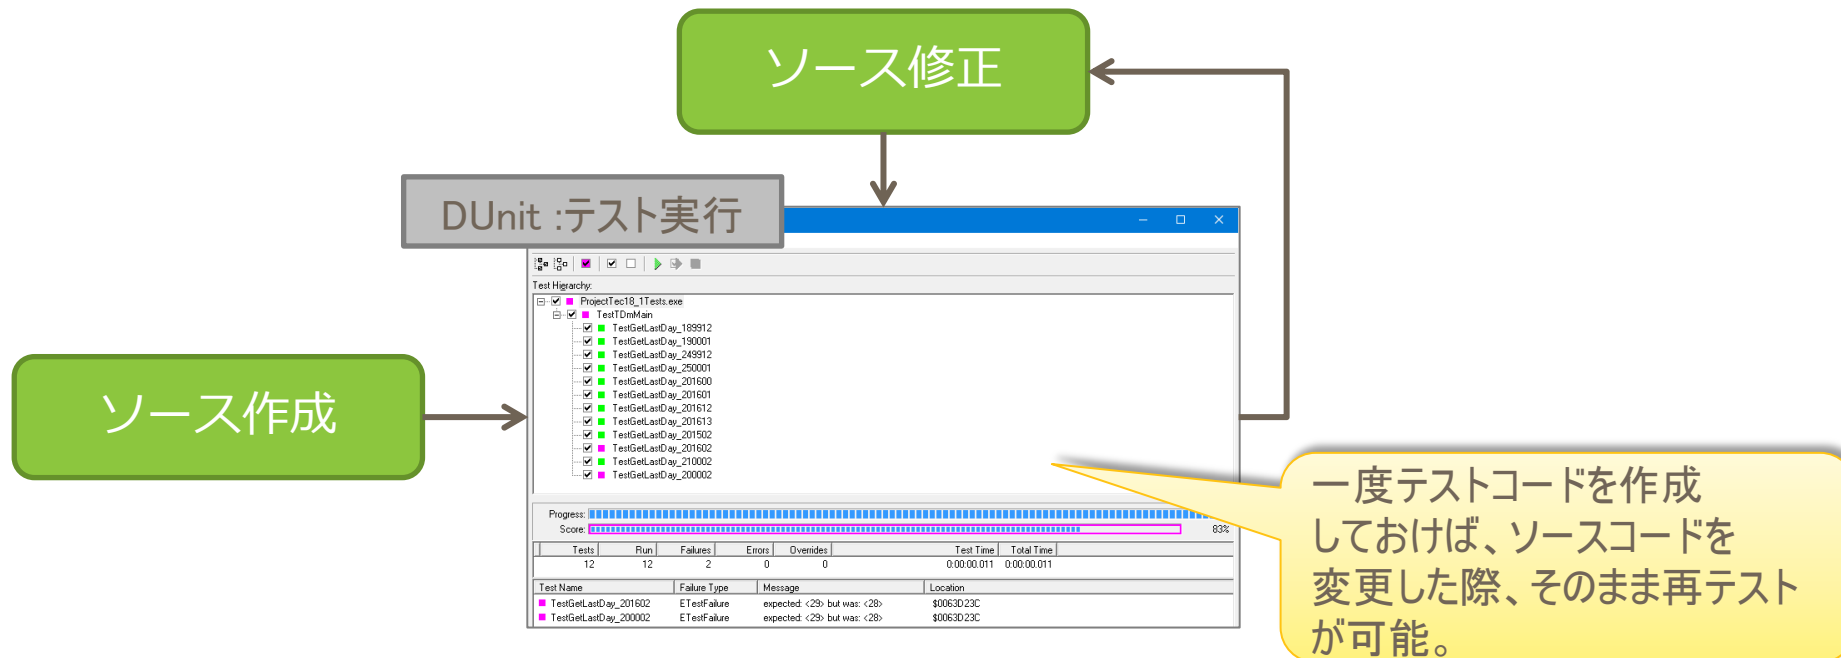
ソース修正

DUnit :テスト実行

ソース作成

Test Hierarchy:

ProjectTec18_1Tests.exe
TestTDmMain
TestGetLastDay_189912
TestGetLastDay_190001
TestGetLastDay_249912
TestGetLastDay_250001
TestGetLastDay_201600
TestGetLastDay_201601
TestGetLastDay_201612
TestGetLastDay_201613
TestGetLastDay_201502
TestGetLastDay_201602
TestGetLastDay_210002
TestGetLastDay_200002

Progress:
Score:
83%

| Tests | Run | Failures | Errors | Overrides | Test Time | Total Time |
|---|---|---|---|---|---|---|
| 12 | 12 | 2 | 0 | 0 | 0:00:00.011 | 0:00:00.011 |

| Test Name | Failure Type | Message | Location |
|---|---|---|---|
| TestGetLastDay_201602 | ETestFailure | expected: <29> but was: <28> | $0063D23C |
| TestGetLastDay_200002 | ETestFailure | expected: <29> but was: <28> | $0063D23C |

一度テストコードを作成しておけば、ソースコードを変更した際、そのまま再テストが可能。